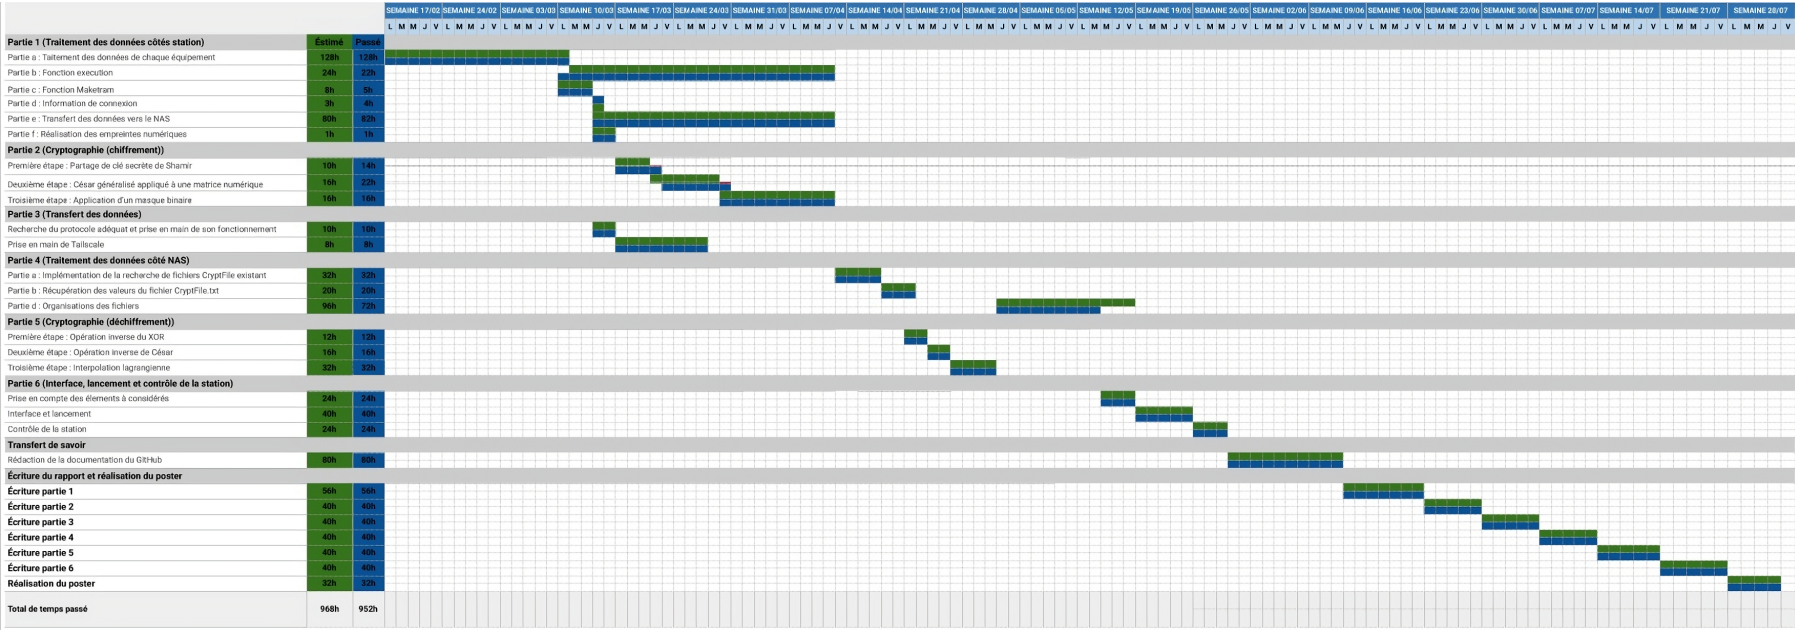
| | | | SEMAINE 17/02 | SEMAINE 24/02 | SEMAINE 03/03 | SEMAINE 10/03 | SEMAINE 17/03 | SEMAINE 24/03 | SEMAINE 31/03 | SEMAINE 07/04 | SEMAINE 14/04 | SEMAINE 21/04 | SEMAINE 28/04 | SEMAINE 05/05 | SEMAINE 12/05 | SEMAINE 19/05 | SEMAINE 26/05 | SEMAINE 02/06 | SEMAINE 09/06 | SEMAINE 16/06 | SEMAINE 23/06 | SEMAINE 30/06 | SEMAINE 07/07 | SEMAINE 14/07 | SEMAINE 21/07 | SEMAINE 28/07 |
|---|---|---|---|---|---|---|---|---|---|---|---|---|---|---|---|---|---|---|---|---|---|---|---|---|---|---|
| | | | L M M J V | L M M J V | L M M J V | L M M J V | L M M J V | L M M J V | L M M J V | L M M J V | L M M J V | L M M J V | L M M J V | L M M J V | L M M J V | L M M J V | L M M J V | L M M J V | L M M J V | L M M J V | L M M J V | L M M J V | L M M J V | L M M J V | L M M J V | L M M J V |
| Partie 1 (Traitement des données côtés station) | Estimé | Passé | | | | | | | | | | | | | | | | | | | | | | | | |
| Partie a : Taitement des données de chaque équipement | 128h | 128h | | | | | | | | | | | | | | | | | | | | | | | | |
| Partie b : Fonction execution | 24h | 22h | | | | | | | | | | | | | | | | | | | | | | | | |
| Partie c : Fonction Maketram | 8h | 5h | | | | | | | | | | | | | | | | | | | | | | | | |
| Partie d : Information de connexion | 3h | 4h | | | | | | | | | | | | | | | | | | | | | | | | |
| Partie e : Transfert des données vers le NAS | 80h | 82h | | | | | | | | | | | | | | | | | | | | | | | | |
| Partie f : Réalisation des empreintes numériques | 1h | 1h | | | | | | | | | | | | | | | | | | | | | | | | |
| Partie 2 (Cryptographie (chiffrement)) | | | | | | | | | | | | | | | | | | | | | | | | | | |
| Première étape : Partage de clé secrète de Shamir | 10h | 14h | | | | | | | | | | | | | | | | | | | | | | | | |
| Deuxième étape : César généralisé appliqué à une matrice numérique | 16h | 22h | | | | | | | | | | | | | | | | | | | | | | | | |
| Troisième étape : Application d'un masque binaire | 16h | 16h | | | | | | | | | | | | | | | | | | | | | | | | |
| Partie 3 (Transfert des données) | | | | | | | | | | | | | | | | | | | | | | | | | | |
| Recharche du protocole adéquat et prise en main de son fonctionnement | 10h | 10h | | | | | | | | | | | | | | | | | | | | | | | | |
| Prise en main de Tailscale | 8h | 8h | | | | | | | | | | | | | | | | | | | | | | | | |
| Partie 4 (Traitement des données côté NAS) | | | | | | | | | | | | | | | | | | | | | | | | | | |
| Partie a : Implémentation de la recherche de fichiers CryptFile existant | 32h | 32h | | | | | | | | | | | | | | | | | | | | | | | | |
| Partie b : Récupération des valeurs du fichier CryptFile.txt | 20h | 20h | | | | | | | | | | | | | | | | | | | | | | | | |
| Partie d : Organisations des fichiers | 96h | 72h | | | | | | | | | | | | | | | | | | | | | | | | |
| Partie 5 (Cryptographie (déchiffrement)) | | | | | | | | | | | | | | | | | | | | | | | | | | |
| Première étape : Opération inverse du XOR | 12h | 12h | | | | | | | | | | | | | | | | | | | | | | | | |
| Deuxième étape : Opération inverse de César | 16h | 16h | | | | | | | | | | | | | | | | | | | | | | | | |
| Troisième étape : Interpolation lagrangienne | 32h | 32h | | | | | | | | | | | | | | | | | | | | | | | | |
| Partie 6 (Interface, lancement et contrôle de la station) | | | | | | | | | | | | | | | | | | | | | | | | | | |
| Prise en compte des éléments à considérés | 24h | 24h | | | | | | | | | | | | | | | | | | | | | | | | |
| Interface et lancement | 40h | 40h | | | | | | | | | | | | | | | | | | | | | | | | |
| Contrôle de la station | 24h | 24h | | | | | | | | | | | | | | | | | | | | | | | | |
| Transfert de savoir | | | | | | | | | | | | | | | | | | | | | | | | | | |
| Rédaction de la documentation du GitHub | 80h | 80h | | | | | | | | | | | | | | | | | | | | | | | | |
| Écriture du rapport et réalisation du poster | | | | | | | | | | | | | | | | | | | | | | | | | | |
| Écriture partie 1 | 56h | 56h | | | | | | | | | | | | | | | | | | | | | | | | |
| Écriture partie 2 | 40h | 40h | | | | | | | | | | | | | | | | | | | | | | | | |
| Écriture partie 3 | 40h | 40h | | | | | | | | | | | | | | | | | | | | | | | | |
| Écriture partie 4 | 40h | 40h | | | | | | | | | | | | | | | | | | | | | | | | |
| Écriture partie 5 | 40h | 40h | | | | | | | | | | | | | | | | | | | | | | | | |
| Écriture partie 6 | 40h | 40h | | | | | | | | | | | | | | | | | | | | | | | | |
| Réalisation du poster | 32h | 32h | | | | | | | | | | | | | | | | | | | | | | | | |
| Total de temps passé | 968h | 952h | | | | | | | | | | | | | | | | | | | | | | | | |